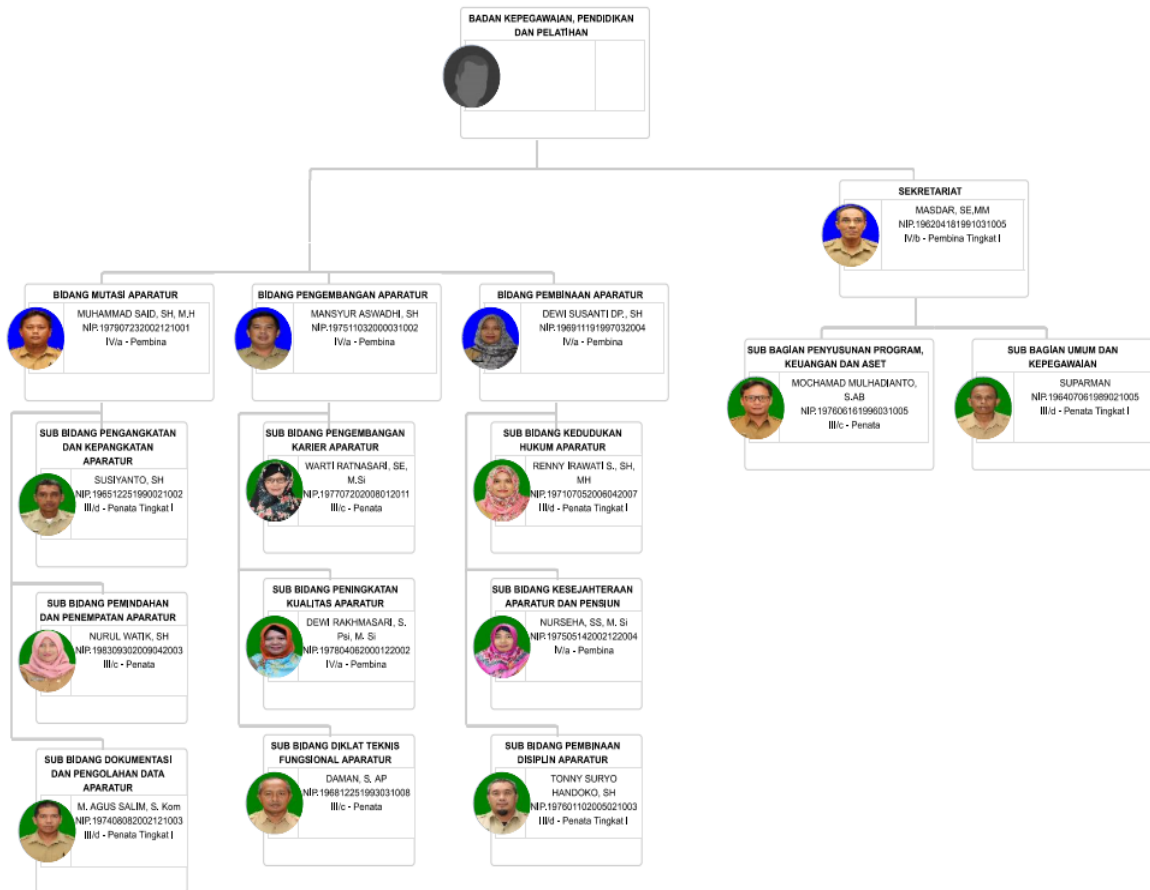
BADAN KEPEGAWAIAN, PENDIDIKAN DAN PELATIHAN

SEKRETARIAT
MASDAR, SE,MM
NIP.196204181991031005
IV/b - Pembina Tingkat I

BIDANG MUTASI APARATUR
MUHAMMAD SAID, SH, M.H
NIP.197907232002121001
IV/a - Pembina

BIDANG PENGEMBANGAN APARATUR
MANSYUR ASWADHI, SH
NIP.197511032000031002
IV/a - Pembina

BIDANG PEMBINAAN APARATUR
DEWI SUSANTI DP., SH
NIP.196911191997032004
IV/a - Pembina

SUB BAGIAN PENYUSUNAN PROGRAM, KEUANGAN DAN ASET
MOCHAMAD MULHADIANTO, S.AB
NIP.197606161996031005
III/c - Penata

SUB BAGIAN UMUM DAN KEPEGAWAIAN
SUPARMAN
NIP.196407061989021005
III/d - Penata Tingkat I

SUB BIDANG PENGANGKATAN DAN KEPANGKATAN APARATUR
SUSIYANTO, SH
NIP.196512251990021002
III/d - Penata Tingkat I

SUB BIDANG PENGEMBANGAN KARIER APARATUR
WARTI RATNASARI, SE, M.Si
NIP.197707202008012011
III/c - Penata

SUB BIDANG KEDUDUKAN HUKUM APARATUR
RENNY IRAWATI S., SH, MH
NIP.197107052006042007
III/d - Penata Tingkat I

SUB BIDANG PEMINDAHAN DAN PENEMPATAN APARATUR
NURUL WATIK, SH
NIP.198309302009042003
III/c - Penata

SUB BIDANG PENINGKATAN KUALITAS APARATUR
DEWI RAKHMASARI, S. Psi, M. Si
NIP.197804062000122002
IV/a - Pembina

SUB BIDANG KESEJAHTERAAN APARATUR DAN PENSIUN
NURSEHA, SS, M. Si
NIP.197505142002122004
IV/a - Pembina

SUB BIDANG DOKUMENTASI DAN PENGOLAHAN DATA APARATUR
M. AGUS SALIM, S. Kom
NIP.197408082002121003
III/d - Penata Tingkat I

SUB BIDANG DIKLAT TEKNIS FUNGSIONAL APARATUR
DAMAN, S, AP
NIP.196812251993031008
III/c - Penata

SUB BIDANG PEMBINAAN DISIPLIN APARATUR
TONNY SURYO HANDOKO, SH
NIP.197601102005021003
III/d - Penata Tingkat I